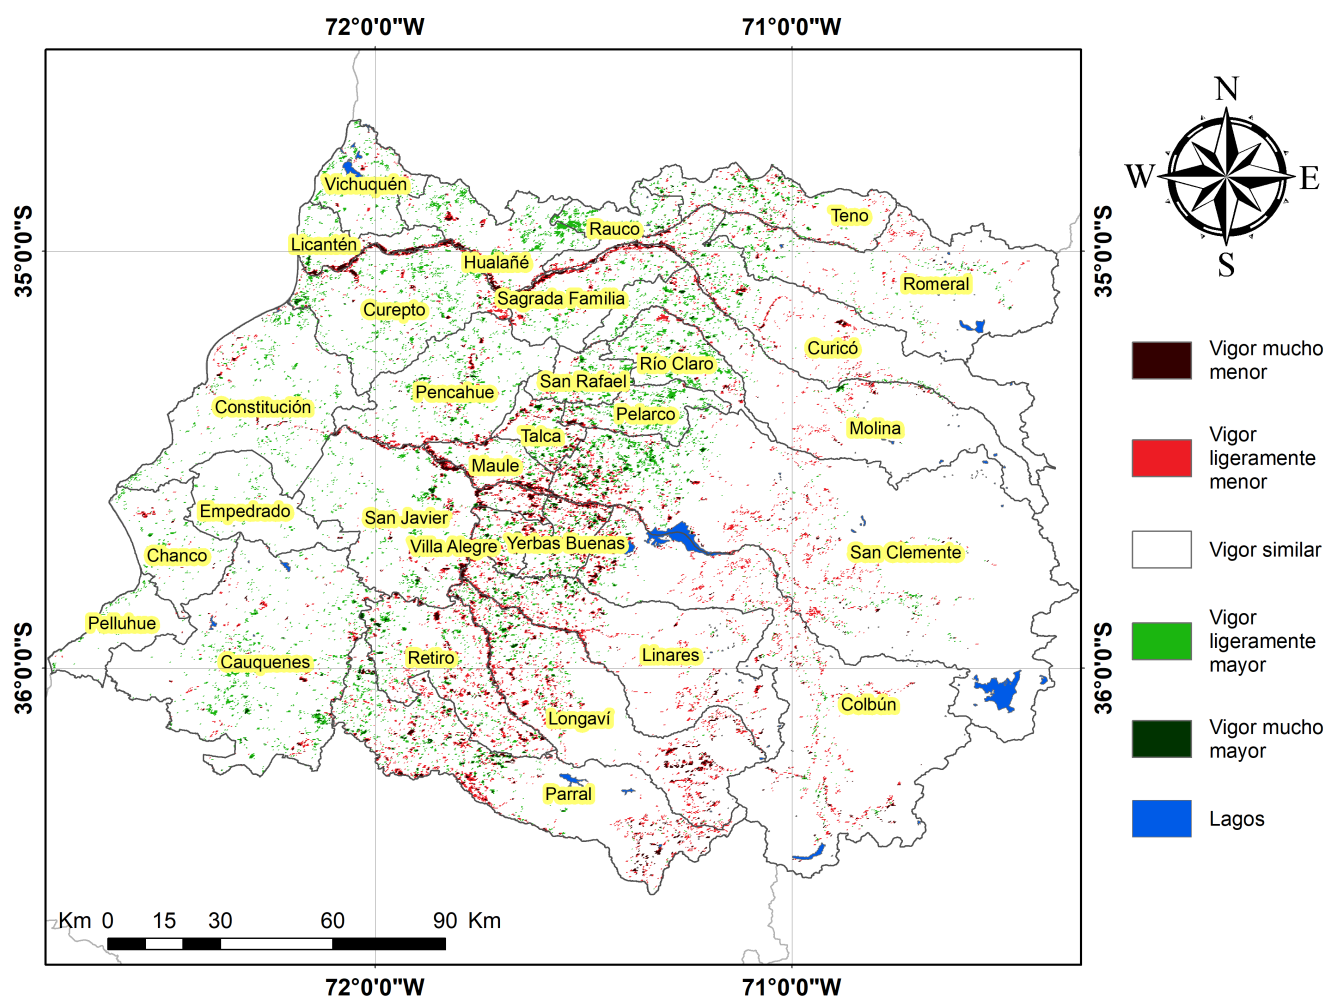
72°0'0"W
71°0'0"W

35°0'0"S
36°0'0"S

Vichuquén
Licantén
Rauco
Teno
Hualañé
Sagrada Familia
Romeral
Curepto
Curicó
Río Claro
San Rafael
Pencahue
Constitución
Pelarco
Molina
Talca
Maule
Empedrado
San Javier
Villa Alegre
Yerbas Buenas
Chanco
San Clemente
Pelluhue
Cauquenes
Retiro
Linares
Longaví
Colbún
Parral

Km 0 15 30 60 90 Km

N
W
E
S

Vigor mucho menor
Vigor ligeramente menor
Vigor similar
Vigor ligeramente mayor
Vigor mucho mayor
Lagos

72°0'0"W
71°0'0"W
35°0'0"S
36°0'0"S